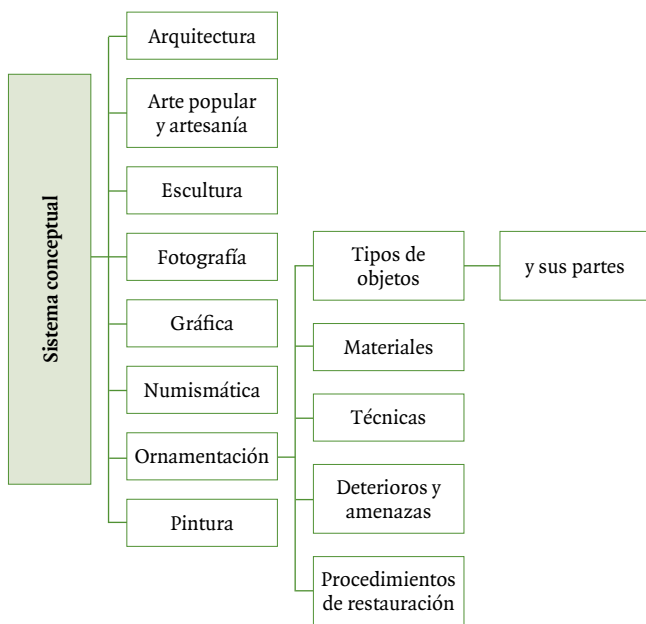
Sistema conceptual

Arquitectura

Arte popular y artesanía

Escultura

Fotografía

Gráfica

Numismática

Ornamentación

Pintura

Tipos de objetos

y sus partes

Materiales

Técnicas

Deterioros y amenazas

Procedimientos de restauración